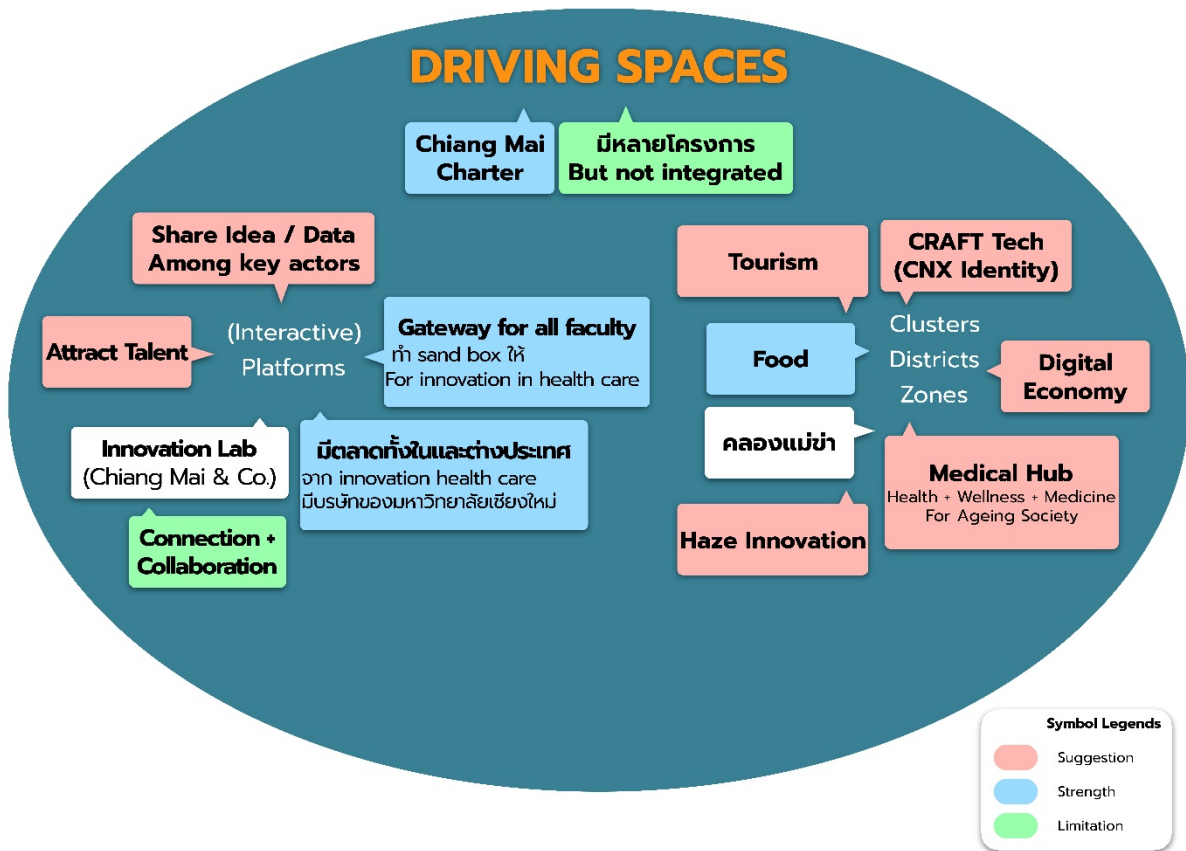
DRIVING SPACES

Chiang Mai Charter

มีหลายโครงการ But not integrated

Share Idea / Data Among key actors

Attract Talent

(Interactive) Platforms

Gateway for all faculty
ทำ sand box ให้
For innovation in health care

Innovation Lab (Chiang Mai & Co.)

มีตลาดทั้งในและต่างประเทศ
จาก innovation health care
มีบริษัทของมหาวิทยาลัยเชียงใหม่

Connection + Collaboration

Tourism

CRAFT Tech (CNX Identity)

Food

Clusters
Districts
Zones

Digital Economy

คลองแม่ข่า

Medical Hub
Health + Wellness + Medicine
For Ageing Society

Haze Innovation

Symbol Legends
Suggestion
Strength
Limitation